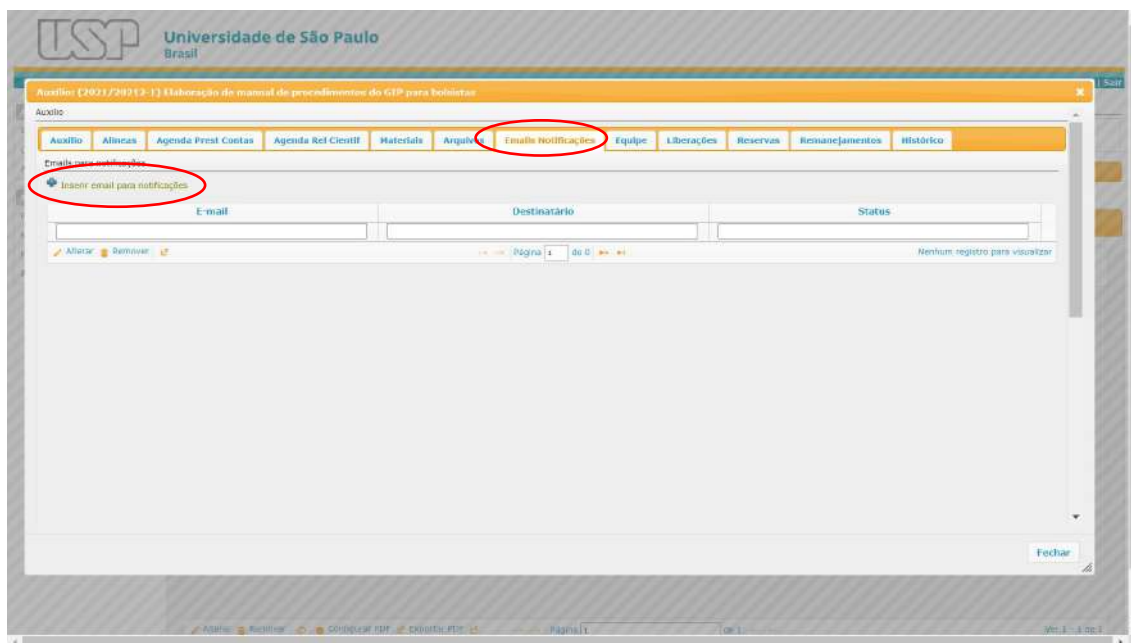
USP Universidade de São Paulo
Brasil

Sair

Auxílio: (2021/20212-1) Elaboração de manual de procedimentos do GIP para bolsistas

Auxílio

Auxílio | Alíneas | Agenda Prest Contas | Agenda Rel Cientif | Materiais | Arquivos | Emails Notificações | Equipe | Liberações | Reservas | Remanejamentos | Histórico

Emails para notificações

Inserir email para notificações

| E-mail | Destinatário | Status |
|---|---|---|
| | | |

Alterar  Remover

Página 1 de 0

Nenhum registro para visualizar

Fechar

Alterar  Remover  Complementar PDF  Exportar PDF  Página 1 de 1  Ver 1 - 1 de 1